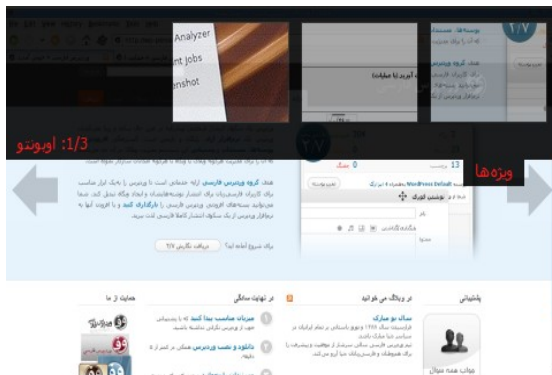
Analyzer
nt jobs
nshot

ویژه‌ها

1/3: اوبونتو

13
0

هدف گروه وردپرس فارسی ارائه خدماتی است تا وردپرس را به یک ابزار مناسب برای کاربران فارسی‌زبان تبدیل کند.

دریافت نگارش ۲.۷

پشتیبانی

در وبلاگ می‌خوانید

سال نو مبارک

در تهیدست سادگی

میزبان مناسب پیدا کنید

دانلود و نصب وردپرس

حمایت از ما